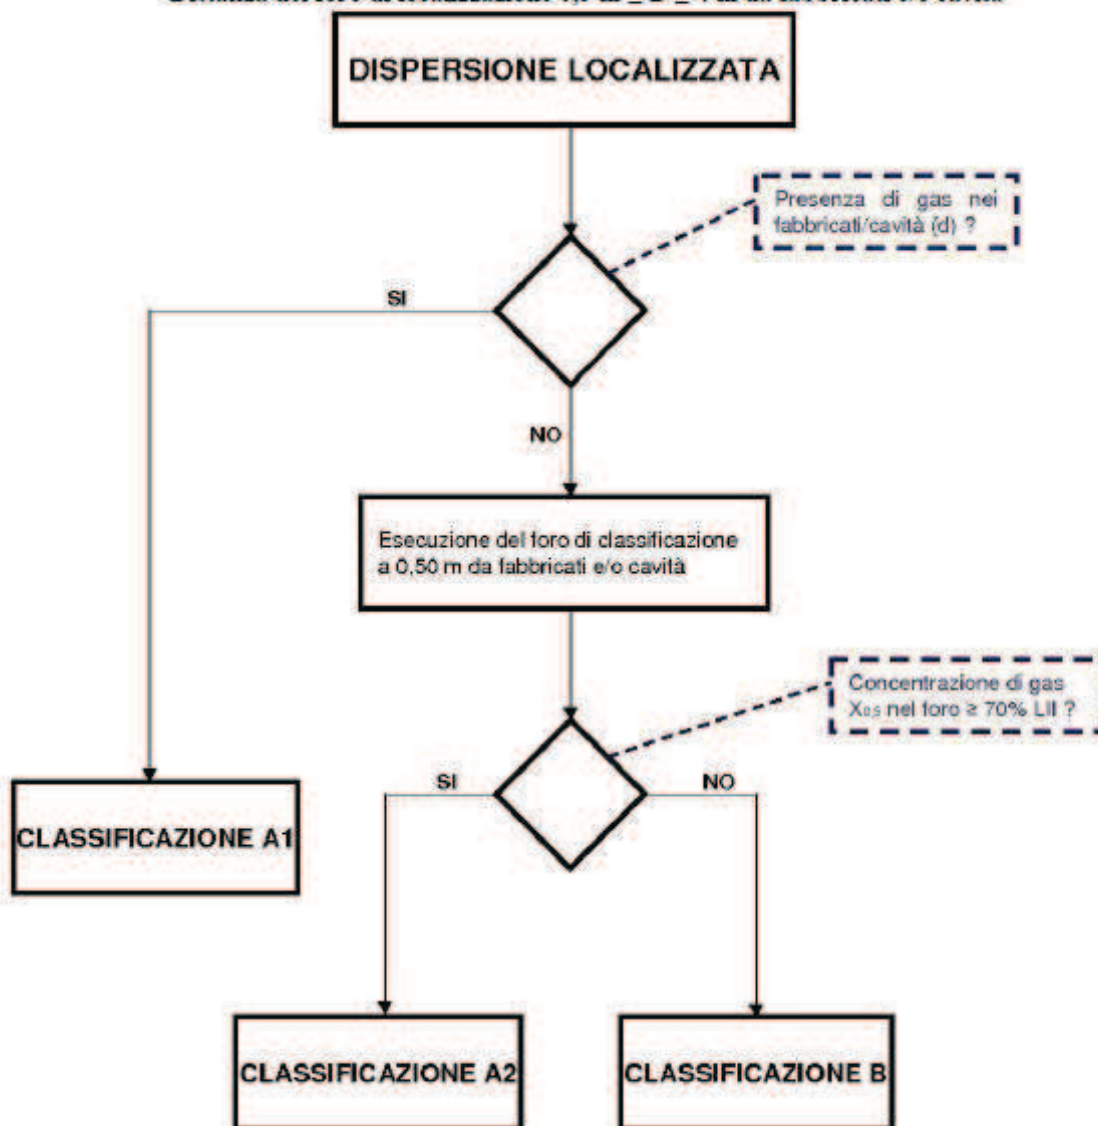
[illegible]

DISPERSIONE LOCALIZZATA

Presenza di gas nei fabbricati/cavità (d) ?

SI

NO

Esecuzione del foro di classificazione a 0,50 m da fabbricati e/o cavità

Concentrazione di gas $X_{es}$ nel foro ≥ 70% LII ?

SI

NO

CLASSIFICAZIONE A1

CLASSIFICAZIONE A2

CLASSIFICAZIONE B